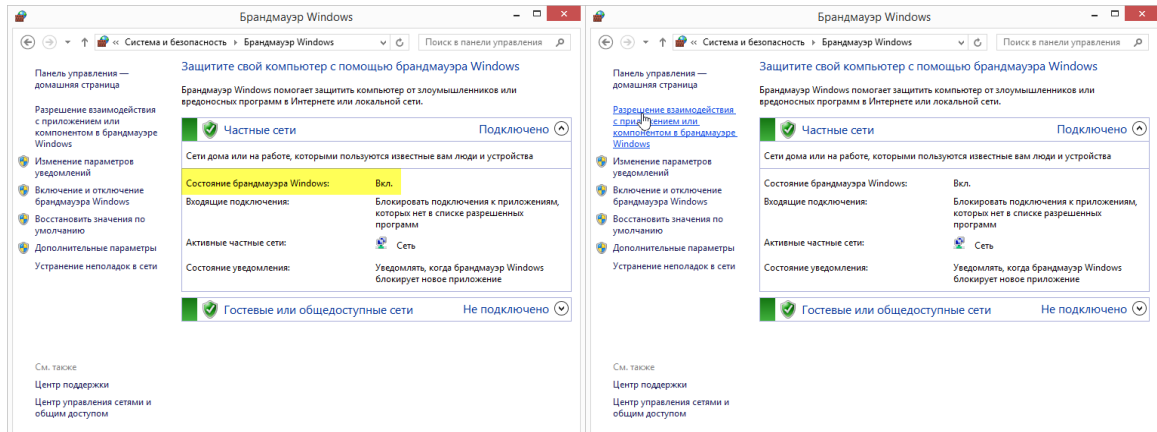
Брандмауэр Windows

« Система и безопасность › Брандмауэр Windows

Поиск в панели управления

Панель управления — домашняя страница

Разрешение взаимодействия с приложением или компонентом в брандмауэре Windows

Изменение параметров уведомлений

Включение и отключение брандмауэра Windows

Восстановить значения по умолчанию

Дополнительные параметры

Устранение неполадок в сети

Защитите свой компьютер с помощью брандмауэра Windows

Брандмауэр Windows помогает защитить компьютер от злоумышленников или вредоносных программ в Интернете или локальной сети.

Частные сети Подключено

Сети дома или на работе, которыми пользуются известные вам люди и устройства

| | |
|---|---|
| Состояние брандмауэра Windows: | Вкл. |
| Входящие подключения: | Блокировать подключения к приложениям, которых нет в списке разрешенных программ |
| Активные частные сети: | Сеть |
| Состояние уведомления: | Уведомлять, когда брандмауэр Windows блокирует новое приложение |

Гостевые или общедоступные сети Не подключено

См. также

Центр поддержки

Центр управления сетями и общим доступом

Брандмауэр Windows

« Система и безопасность › Брандмауэр Windows

Поиск в панели управления

Панель управления — домашняя страница

Разрешение взаимодействия с приложением или компонентом в брандмауэре Windows

Изменение параметров уведомлений

Включение и отключение брандмауэра Windows

Восстановить значения по умолчанию

Дополнительные параметры

Устранение неполадок в сети

Защитите свой компьютер с помощью брандмауэра Windows

Брандмауэр Windows помогает защитить компьютер от злоумышленников или вредоносных программ в Интернете или локальной сети.

Частные сети Подключено

Сети дома или на работе, которыми пользуются известные вам люди и устройства

| | |
|---|---|
| Состояние брандмауэра Windows: | Вкл. |
| Входящие подключения: | Блокировать подключения к приложениям, которых нет в списке разрешенных программ |
| Активные частные сети: | Сеть |
| Состояние уведомления: | Уведомлять, когда брандмауэр Windows блокирует новое приложение |

Гостевые или общедоступные сети Не подключено

См. также

Центр поддержки

Центр управления сетями и общим доступом